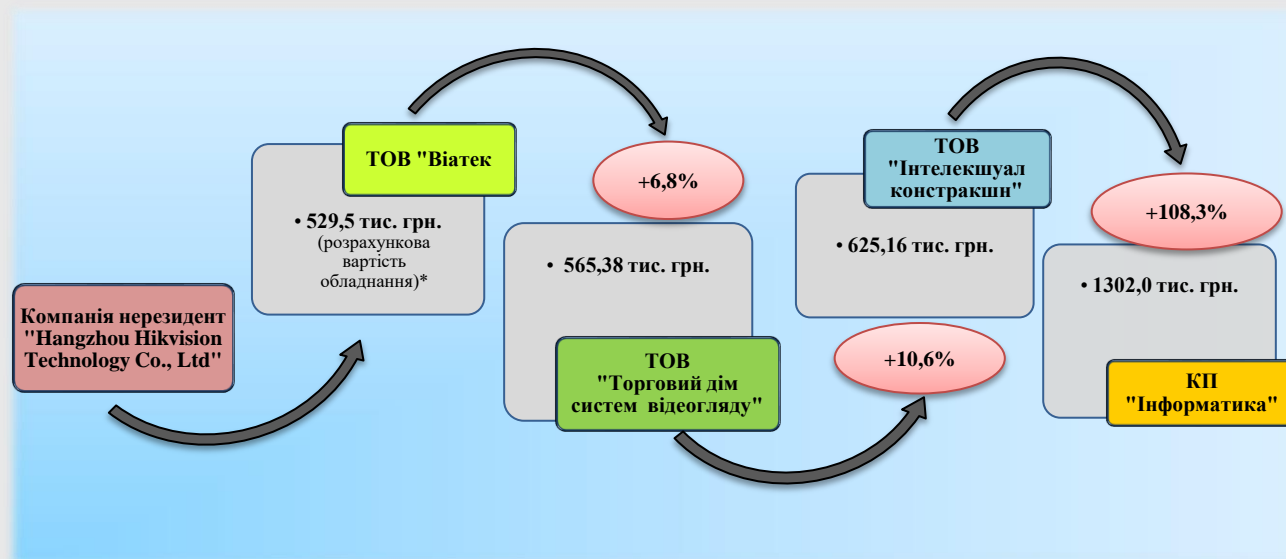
Компанія нерезидент "Hangzhou Hikvision Technology Co., Ltd"

ТОВ "Віатек

• 529,5 тис. грн. (розрахункова вартість обладнання)*

+6,8%

• 565,38 тис. грн.

ТОВ "Торговий дім систем відеогляду"

+10,6%

ТОВ "Інтелекшуал констракшн"

• 625,16 тис. грн.

+108,3%

• 1302,0 тис. грн.

КП "Інформатика"